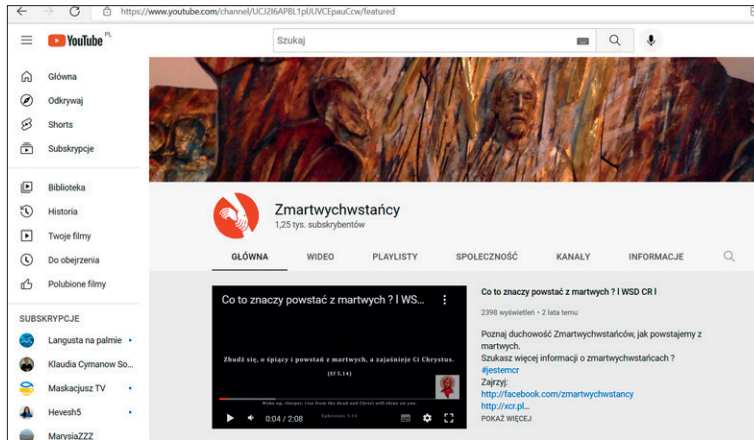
https://www.youtube.com/channel/UCJ2I6APBL1pIJUVCEpauCcw/featured

YouTube PL

Szukaj

Główna
Odkrywaj
Shorts
Subskrypcje
Biblioteka
Historia
Twoje filmy
Do obejrzenia
Polubione filmy

SUBSKRYPCJE
Langusta na palmie
Klaudia Cymanow So...
Maskacjusz TV
Hevesh5
MarysiaZZZ

Zmartwychwstańcy
1,25 tys. subskrybentów

GŁÓWNA WIDEO PLAYLISTY SPOŁECZNOŚĆ KANAŁY INFORMACJE

Co to znaczy powstać z martwych ? I WS...

Zbudź się, o śpiący i powstań z martwych, a zajaśnieje Ci Chrystus. (Ef 5,14)

Wake up, sleeper, rise from the dead and Christ will shine on you. Ephesians 5:14

0:04 / 2:08

Co to znaczy powstać z martwych ? I WSD CR I

2398 wyświetleń • 2 lata temu

Poznaj duchowość Zmartwychwstańców, jak powstajemy z martwych.
Szukasz więcej informacji o zmartwychwstańcach ?
#jestemcr
Zajrzyj:
http://facebook.com/zmartwychwstancy
http://xcr.pl...
POKAŻ WIĘCEJ